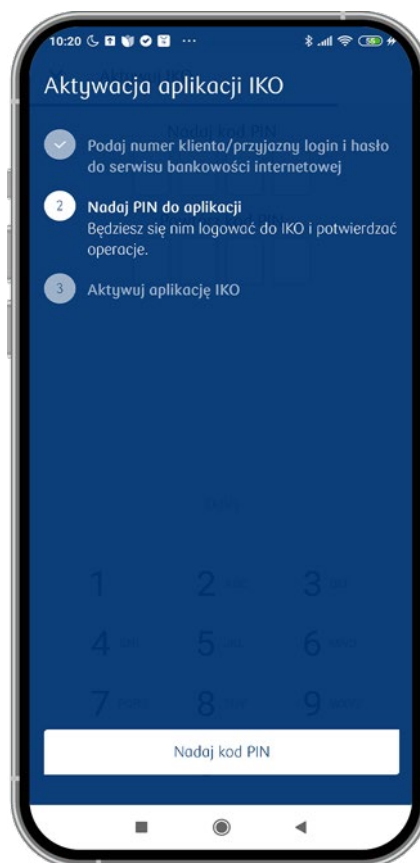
10:20

Aktywacja aplikacji IKO

Podaj numer klienta/przyjazny login i hasło do serwisu bankowości internetowej

2 Nadaj PIN do aplikacji
Będziesz się nim logować do IKO i potwierdzać operacje.

3 Aktywuj aplikację IKO

Nadaj kod PIN